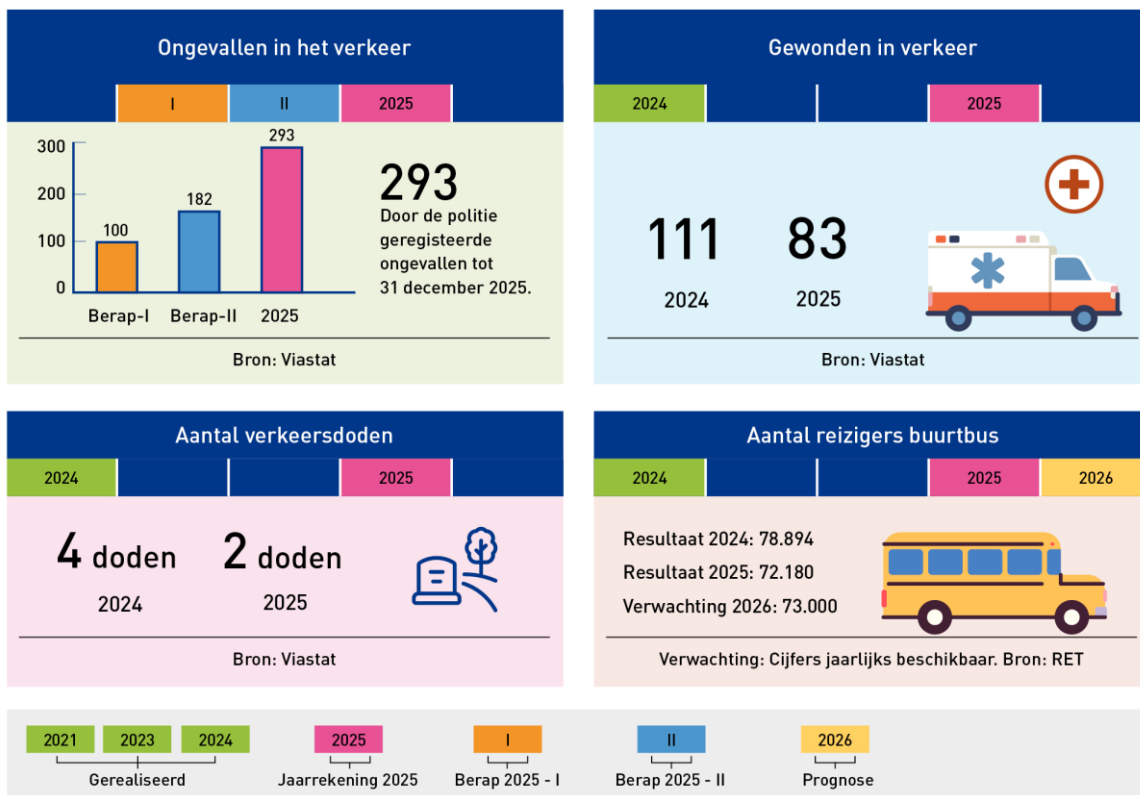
Ongevallen in het verkeer

I | II | 2025

300
200
100
0

100
182
293

Berap-I Berap-II 2025

293
Door de politie geregisteerde ongevallen tot 31 december 2025.

Bron: Viastat

Gewonden in verkeer

2024 | 2025

111
2024

83
2025

Bron: Viastat

Aantal verkeersdoden

2024 | 2025

4 doden
2024

2 doden
2025

Bron: Viastat

Aantal reizigers buurtbus

2024 | 2025 | 2026

Resultaat 2024: 78.894
Resultaat 2025: 72.180
Verwachting 2026: 73.000

Verwachting: Cijfers jaarlijks beschikbaar. Bron: RET

2021 2023 2024
Gerealiseerd

2025
Jaarrekening 2025

I
Berap 2025 - I

II
Berap 2025 - II

2026
Prognose